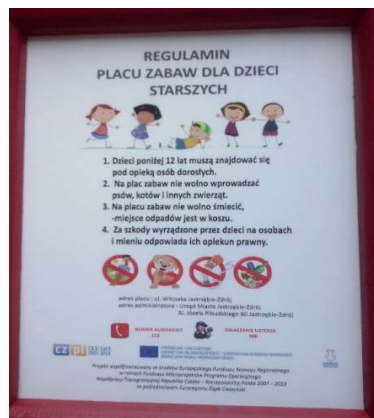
REGULAMIN
PLACU ZABAW DLA DZIECI STARSZYCH

1. Dzieci poniżej 12 lat muszą znajdować się pod opieką osób dorosłych.
2. Na plac zabaw nie wolno wprowadzać psów, kotów i innych zwierząt.
3. Na placu zabaw nie wolno śmiecić, -miejsce odpadów jest w koszu.
4. Za szkody wyrządzone przez dzieci na osobach i mieniu odpowiada ich opiekun prawny.

adres placu : ul. Wilczaka Jastrzębie-Zdrój
adres administratora : Urząd Miasta Jastrzębie-Zdrój
Al. Józefa Piłsudskiego 60 Jastrzębie-Zdrój

NUMER ALARMOWY 112
ZGŁASZANIE USTEREK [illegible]

CZ PL
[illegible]

Projekt współfinansowany ze środków Europejskiego Funduszu Rozwoju Regionalnego w ramach Funduszu Mikroprojektów Programu Operacyjnego Współpracy Transgranicznej Republika Czeska – Rzeczpospolita Polska 2007 – 2013 za pośrednictwem Euroregionu Śląsk Cieszyński